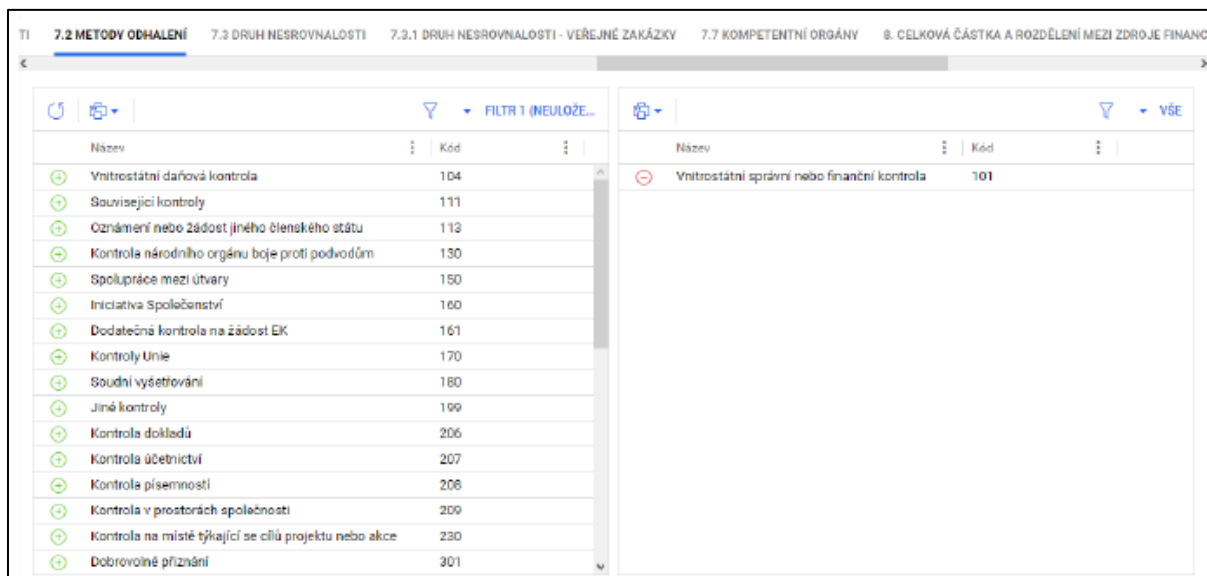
TI 7.2 METODY ODHALENÍ 7.3 DRUH NESROVNALOSTI 7.3.1 DRUH NESROVNALOSTI - VEŘEJNÉ ZAKÁZKY 7.7 KOMPETENTNÍ ORGÁNY 8. CELKOVÁ ČÁSTKA A ROZDĚLENÍ MEZI ZDROJE FINANC

FILTR 1 (NEULOŽE...

| Název | Kód |
|---|---|
| Vnitrostátní daňová kontrola | 104 |
| Související kontroly | 111 |
| Oznámení nebo žádost jiného členského státu | 113 |
| Kontrola národního orgánu boje proti podvodům | 130 |
| Spolupráce mezi útvary | 150 |
| Iniciativa Společenství | 160 |
| Dodatečná kontrola na žádost EK | 161 |
| Kontroly Unie | 170 |
| Soudní vyšetřování | 180 |
| Jiné kontroly | 199 |
| Kontrola dokladů | 206 |
| Kontrola účetnictví | 207 |
| Kontrola písemností | 208 |
| Kontrola v prostorách společnosti | 209 |
| Kontrola na místě týkající se cílů projektu nebo akce | 230 |
| Dobrovolné přiznání | 301 |

VŠE

| Název | Kód |
|---|---|
| Vnitrostátní správní nebo finanční kontrola | 101 |